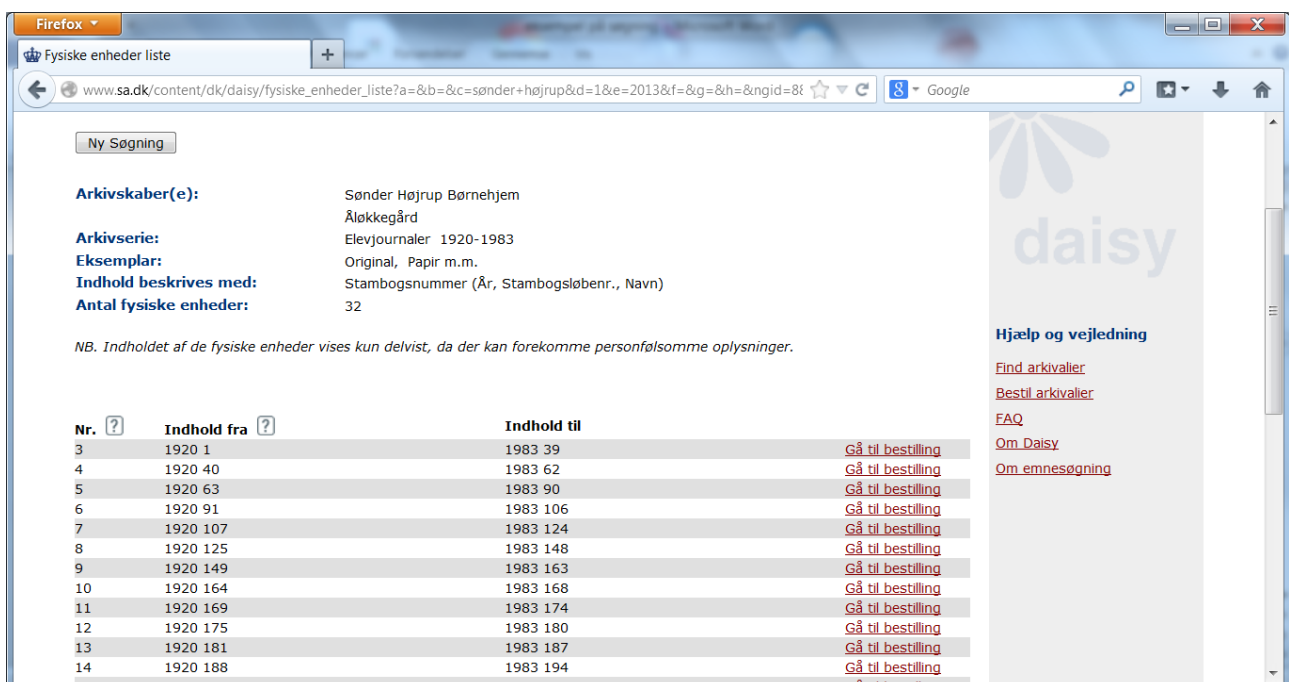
Firefox

Fysiske enheder liste

www.sa.dk/content/dk/daisy/fysiske_enheder_liste?a=&b=&c=sønder+højrup&d=1&e=2013&f=&g=&h=&ngid=8{

Google

Ny Søgning

Arkivskaber(e): Sønder Højrup Børnehjem
Åløkkegård

Arkivserie: Elevjournaler 1920-1983

Eksemplar: Original, Papir m.m.

Indhold beskrives med: Stambogsnummer (År, Stambogsløbenr., Navn)

Antal fysiske enheder: 32

NB. Indholdet af de fysiske enheder vises kun delvist, da der kan forekomme personfølsomme oplysninger.

| Nr. ? | Indhold fra ? | Indhold til | |
|---|---|---|---|
| 3 | 1920 1 | 1983 39 | Gå til bestilling |
| 4 | 1920 40 | 1983 62 | Gå til bestilling |
| 5 | 1920 63 | 1983 90 | Gå til bestilling |
| 6 | 1920 91 | 1983 106 | Gå til bestilling |
| 7 | 1920 107 | 1983 124 | Gå til bestilling |
| 8 | 1920 125 | 1983 148 | Gå til bestilling |
| 9 | 1920 149 | 1983 163 | Gå til bestilling |
| 10 | 1920 164 | 1983 168 | Gå til bestilling |
| 11 | 1920 169 | 1983 174 | Gå til bestilling |
| 12 | 1920 175 | 1983 180 | Gå til bestilling |
| 13 | 1920 181 | 1983 187 | Gå til bestilling |
| 14 | 1920 188 | 1983 194 | Gå til bestilling |

daisy

Hjælp og vejledning

Find arkivalier
Bestil arkivalier
FAQ
Om Daisy
Om emnesøgning